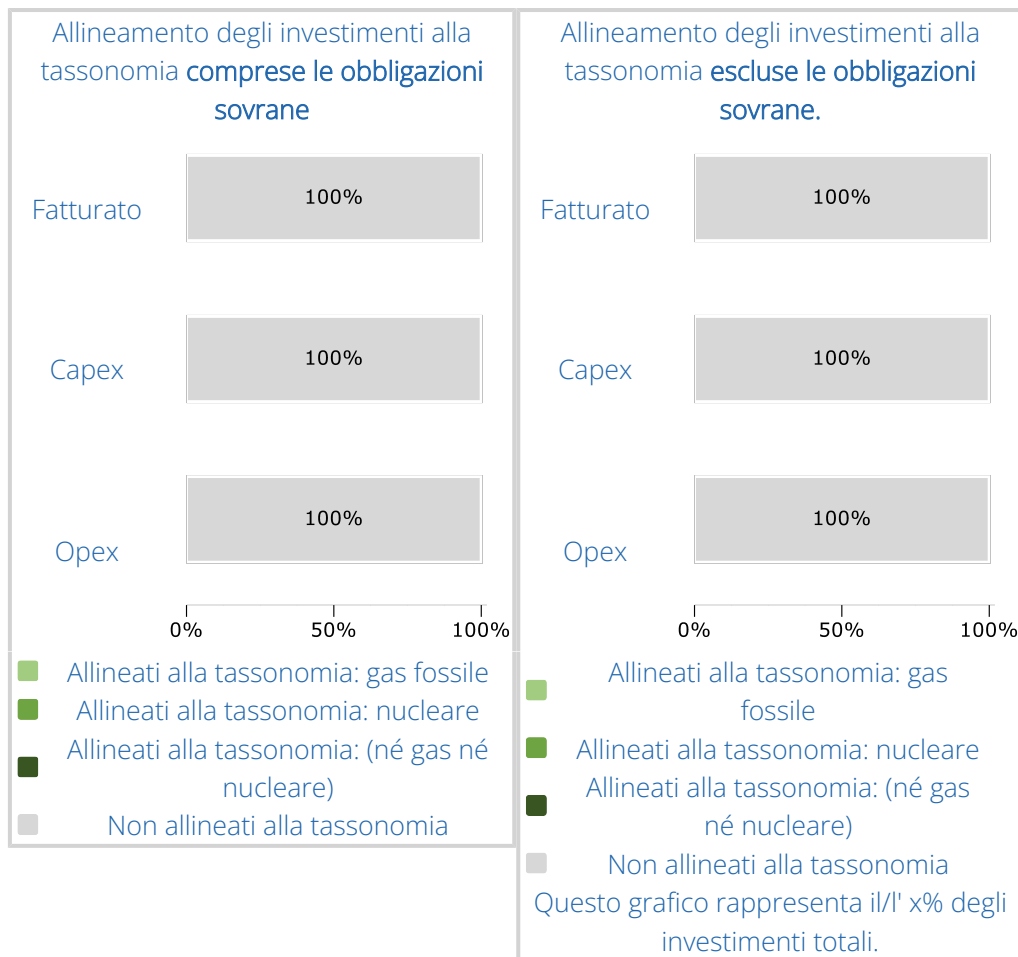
Allineamento degli investimenti alla tassonomia comprese le obbligazioni sovrane

Fatturato
100%

Capex
100%

Opex
100%

0%
50%
100%

Allineati alla tassonomia: gas fossile
Allineati alla tassonomia: nucleare
Allineati alla tassonomia: (né gas né nucleare)
Non allineati alla tassonomia

Allineamento degli investimenti alla tassonomia escluse le obbligazioni sovrane.

Fatturato
100%

Capex
100%

Opex
100%

0%
50%
100%

Allineati alla tassonomia: gas fossile
Allineati alla tassonomia: nucleare
Allineati alla tassonomia: (né gas né nucleare)
Non allineati alla tassonomia
Questo grafico rappresenta il/l' x% degli investimenti totali.